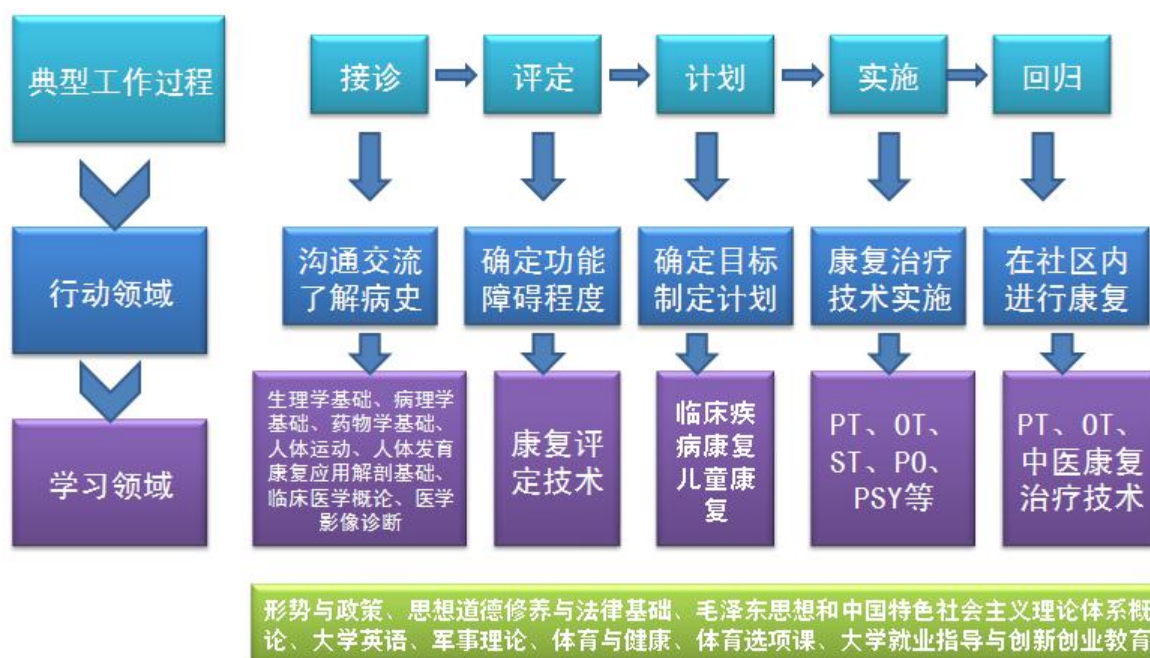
典型工作过程

行动领域

学习领域

接诊

评定

计划

实施

回归

沟通交流了解病史

确定功能障碍程度

确定目标制定计划

康复治疗技术实施

在社区内进行康复

生理学基础、病理学基础、药物学基础、人体运动、人体发育康复应用解剖基础、临床医学概论、医学影像诊断

康复评定技术

临床疾病康复儿童康复

PT、OT、ST、PO、PSY等

PT、OT、中医康复治疗技术

形势与政策、思想道德修养与法律基础、毛泽东思想和中国特色社会主义理论体系概论、大学英语、军事理论、体育与健康、体育选项课、大学就业指导与创新创业教育